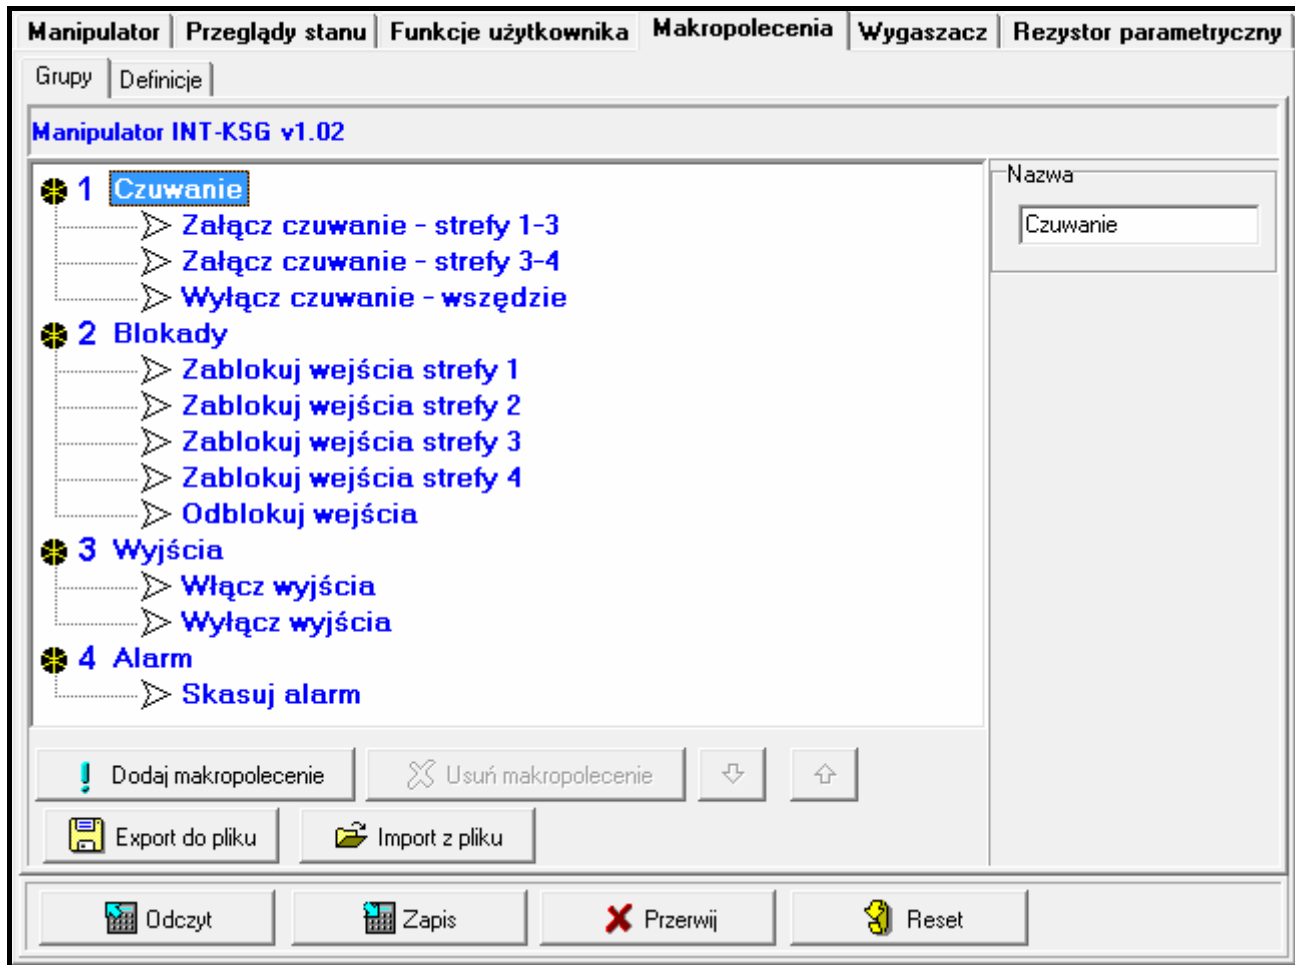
Manipulator | Przeglądy stanu | Funkcje użytkownika | Makropolecenia | Wygaszacz | Rezystor parametryczny

Grupy | Definicje

Manipulator INT-KSG v1.02

1 Czuwanie
Załącz czuwanie - strefy 1-3
Załącz czuwanie - strefy 3-4
Wyłącz czuwanie - wszędzie
2 Blokady
Zablokuj wejścia strefy 1
Zablokuj wejścia strefy 2
Zablokuj wejścia strefy 3
Zablokuj wejścia strefy 4
Odblokuj wejścia
3 Wyjścia
Włącz wyjścia
Wyłącz wyjścia
4 Alarm
Skasuj alarm

Nazwa
Czuwanie

Dodaj makropolecenie
Usuń makropolecenie
Export do pliku
Import z pliku

Odczyt
Zapis
Przerwij
Reset